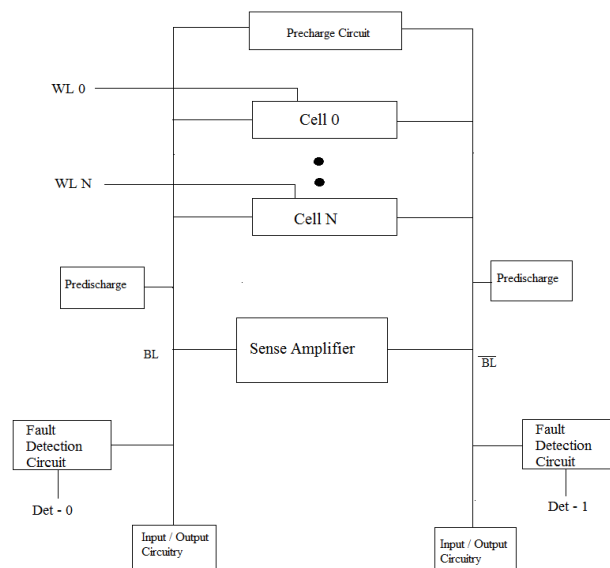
Precharge Circuit

WL 0

Cell 0

WL N

Cell N

Predischarge

Predischarge

BL

Sense Amplifier

$\overline{BL}$

Fault Detection Circuit

Fault Detection Circuit

Det - 0

Det - 1

Input / Output Circuitry

Input / Output Circuitry